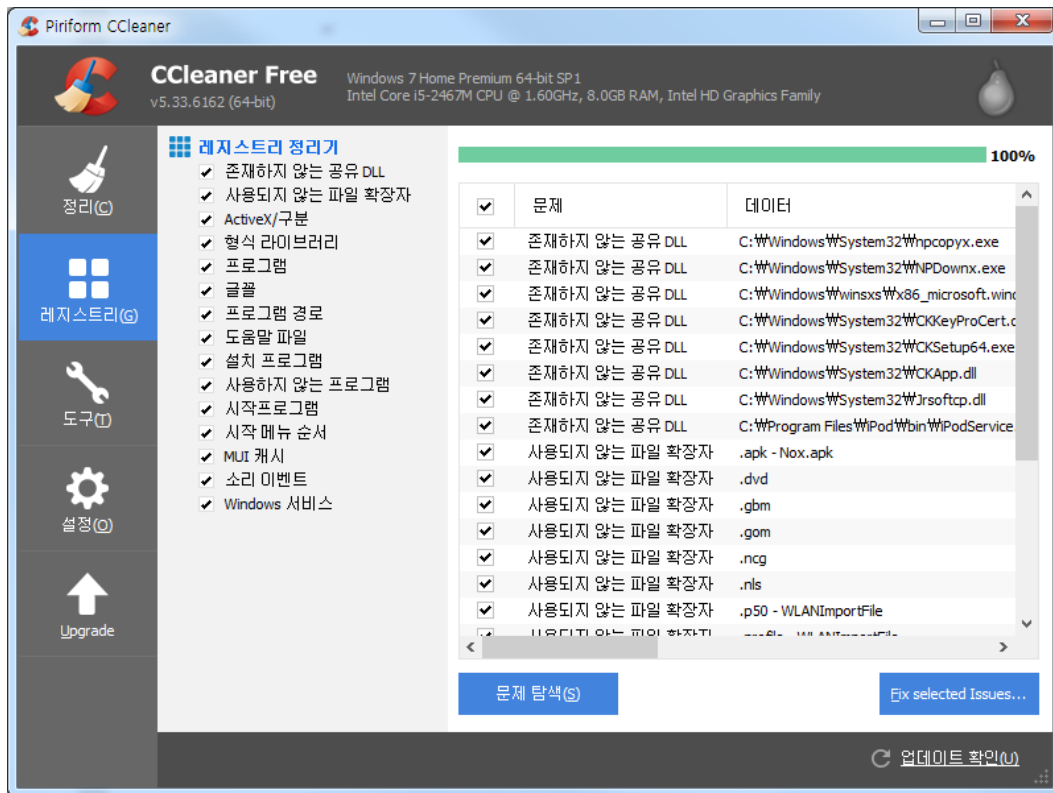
Piriform CCleaner

CCleaner Free
v5.33.6162 (64-bit)

Windows 7 Home Premium 64-bit SP1
Intel Core i5-2467M CPU @ 1.60GHz, 8.0GB RAM, Intel HD Graphics Family

정리(C)
레지스트리(G)
도구(T)
설정(O)
Upgrade

레지스트리 정리기
존재하지 않는 공유 DLL
사용되지 않는 파일 확장자
ActiveX/구분
형식 라이브러리
프로그램
글꼴
프로그램 경로
도움말 파일
설치 프로그램
사용하지 않는 프로그램
시작프로그램
시작 메뉴 순서
MUI 캐시
소리 이벤트
Windows 서비스

100%

| | 문제 | 데이터 |
|---|---|---|
| ✔ | 존재하지 않는 공유 DLL | C:₩Windows₩System32₩npcopyx.exe |
| ✔ | 존재하지 않는 공유 DLL | C:₩Windows₩System32₩NPDownx.exe |
| ✔ | 존재하지 않는 공유 DLL | C:₩Windows₩winsxs₩x86_microsoft.wind |
| ✔ | 존재하지 않는 공유 DLL | C:₩Windows₩System32₩CKKeyProCert.c |
| ✔ | 존재하지 않는 공유 DLL | C:₩Windows₩System32₩CKSetup64.exe |
| ✔ | 존재하지 않는 공유 DLL | C:₩Windows₩System32₩CKApp.dll |
| ✔ | 존재하지 않는 공유 DLL | C:₩Windows₩System32₩Jrsoftcp.dll |
| ✔ | 존재하지 않는 공유 DLL | C:₩Program Files₩iPod₩bin₩iPodService |
| ✔ | 사용되지 않는 파일 확장자 | .apk - Nox.apk |
| ✔ | 사용되지 않는 파일 확장자 | .dvd |
| ✔ | 사용되지 않는 파일 확장자 | .gbm |
| ✔ | 사용되지 않는 파일 확장자 | .gom |
| ✔ | 사용되지 않는 파일 확장자 | .ncg |
| ✔ | 사용되지 않는 파일 확장자 | .nls |
| ✔ | 사용되지 않는 파일 확장자 | .p50 - WLANImportFile |
| ✔ | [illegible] | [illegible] |

문제 탐색(S)
Fix selected Issues...
업데이트 확인(U)